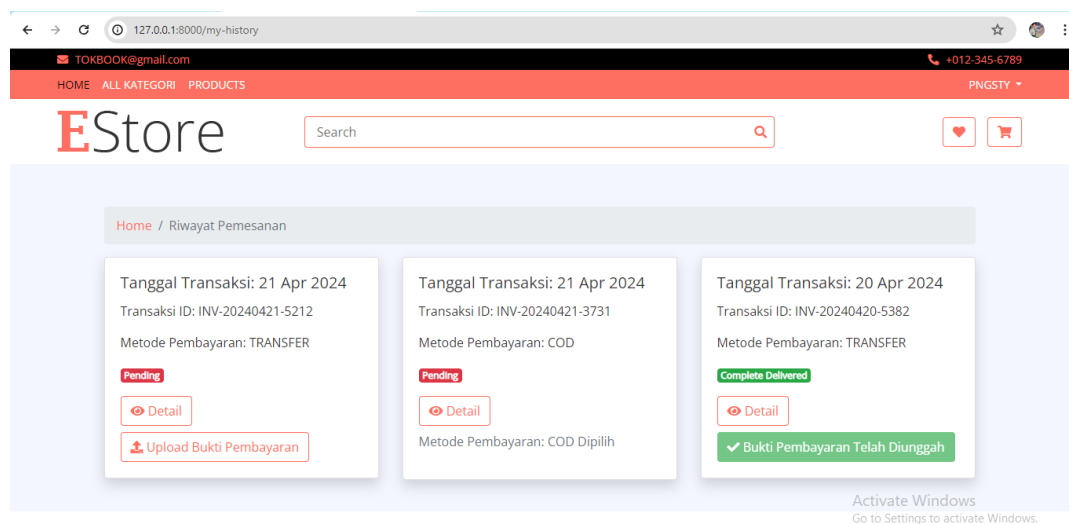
127.0.0.1:8000/my-history

TOKBOOK@gmail.com

+012-345-6789

HOME ALL KATEGORI PRODUCTS

PNGSTY

EStore

Search

Home / Riwayat Pemesanan

Tanggal Transaksi: 21 Apr 2024

Transaksi ID: INV-20240421-5212

Metode Pembayaran: TRANSFER

Pending

Detail

Upload Bukti Pembayaran

Tanggal Transaksi: 21 Apr 2024

Transaksi ID: INV-20240421-3731

Metode Pembayaran: COD

Pending

Detail

Metode Pembayaran: COD Dipilih

Tanggal Transaksi: 20 Apr 2024

Transaksi ID: INV-20240420-5382

Metode Pembayaran: TRANSFER

Complete Delivered

Detail

Bukti Pembayaran Telah Diunggah

Activate Windows
Go to Settings to activate Windows.